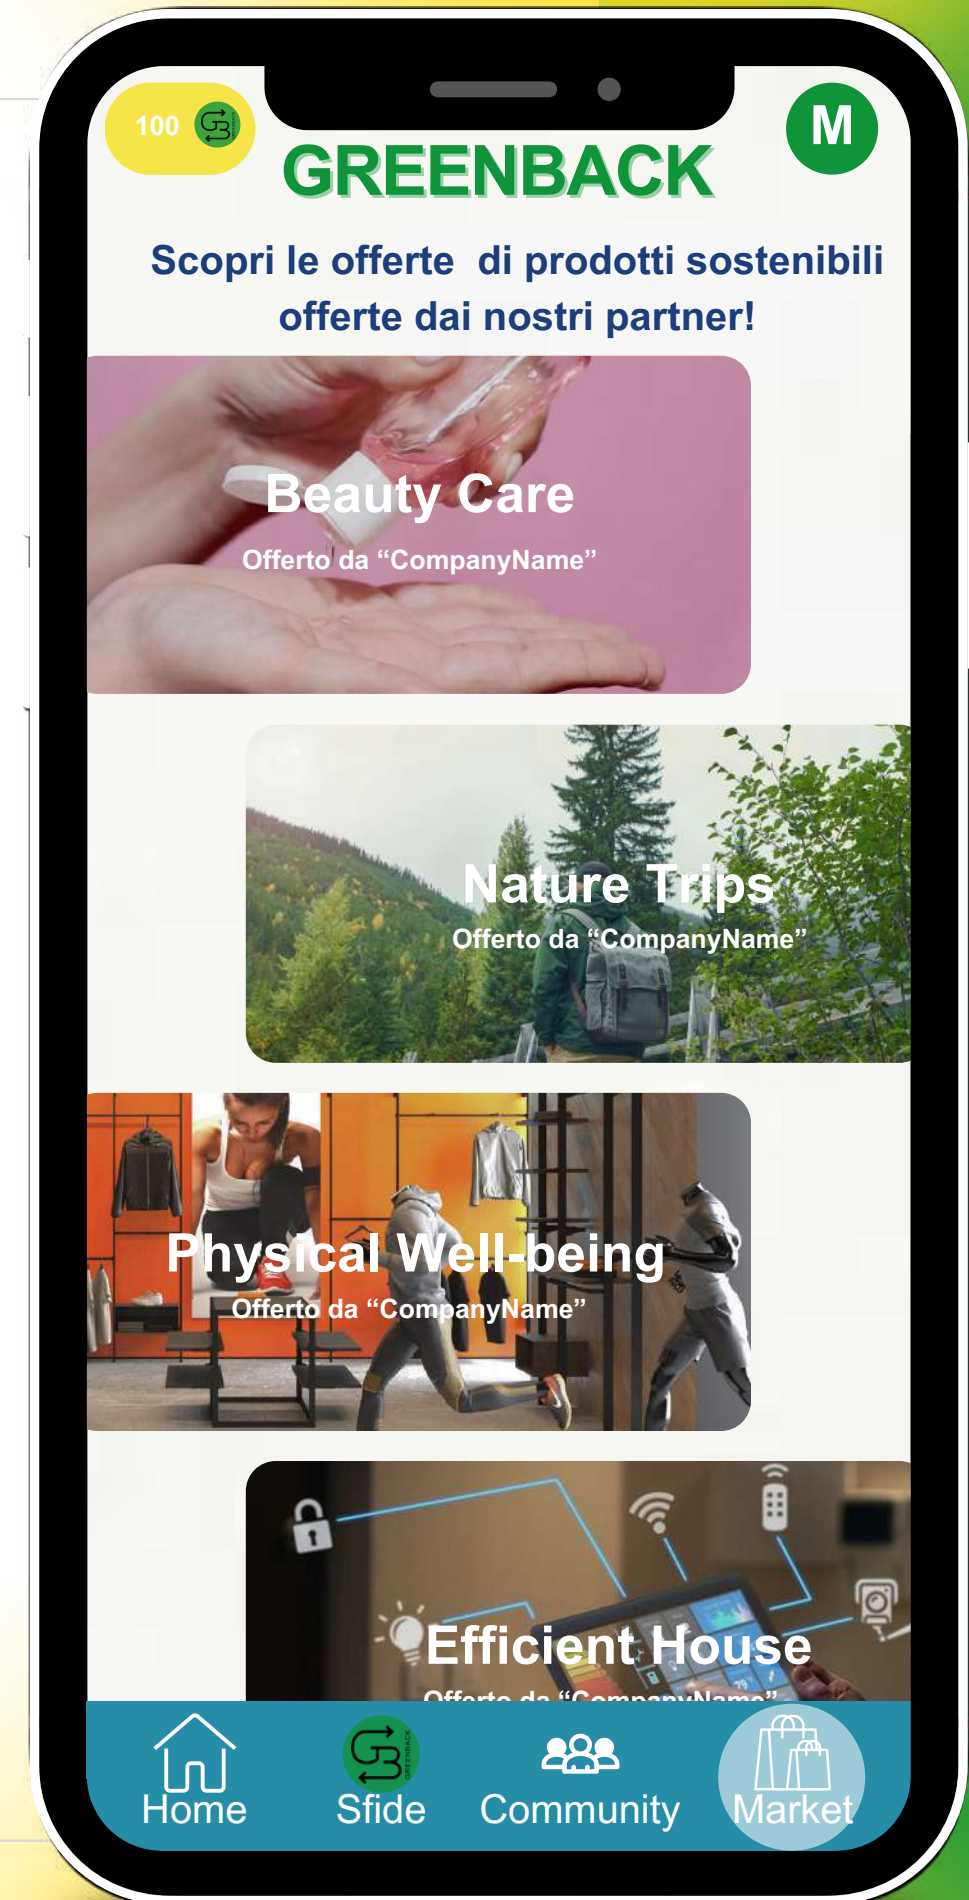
100

M

GREENBACK

Scopri le offerte di prodotti sostenibili offerte dai nostri partner!

Beauty Care
Offerto da “CompanyName”

Nature Trips
Offerto da “CompanyName”

Physical Well-being
Offerto da “CompanyName”

Efficient House
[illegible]

Home
Sfide
Community
Market